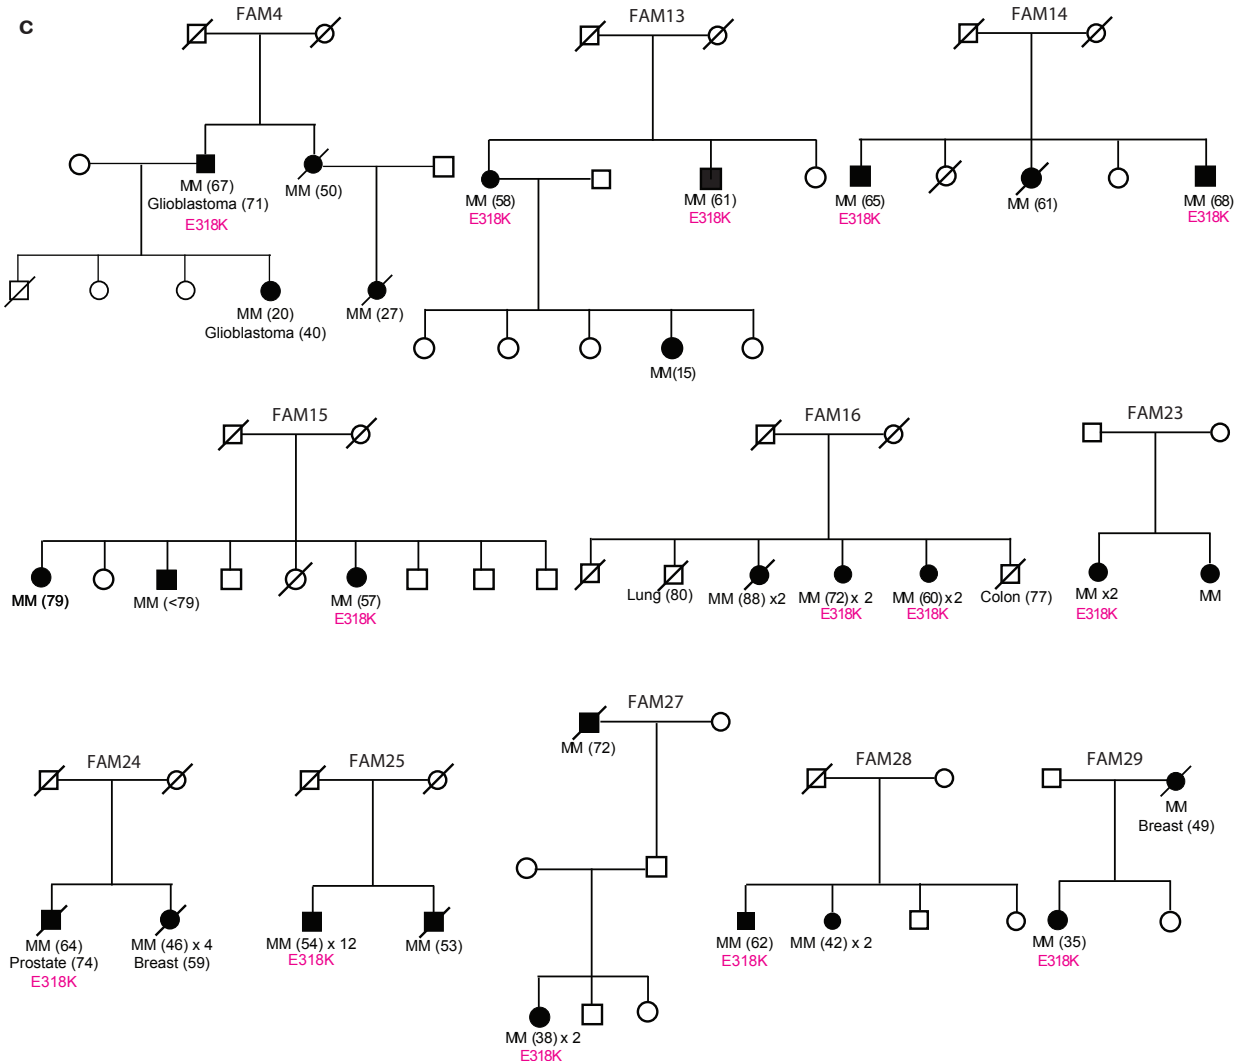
c

FAM4

MM (67)
Glioblastoma (71)
E318K

MM (50)

MM (20)
Glioblastoma (40)

MM (27)

FAM13

MM (58)
E318K

MM (61)
E318K

MM(15)

FAM14

MM (65)
E318K

MM (61)

MM (68)
E318K

FAM15

MM (79)

MM (<79)

MM (57)
E318K

FAM16

Lung (80)

MM (88) x2

MM (72) x 2
E318K

MM (60) x 2
E318K

Colon (77)

FAM23

MM x2
E318K

MM

FAM24

MM (64)
Prostate (74)
E318K

MM (46) x 4
Breast (59)

FAM25

MM (54) x 12
E318K

MM (53)

FAM27

MM (72)

MM (38) x 2
E318K

FAM28

MM (62)
E318K

MM (42) x 2

FAM29

MM
Breast (49)

MM (35)
E318K